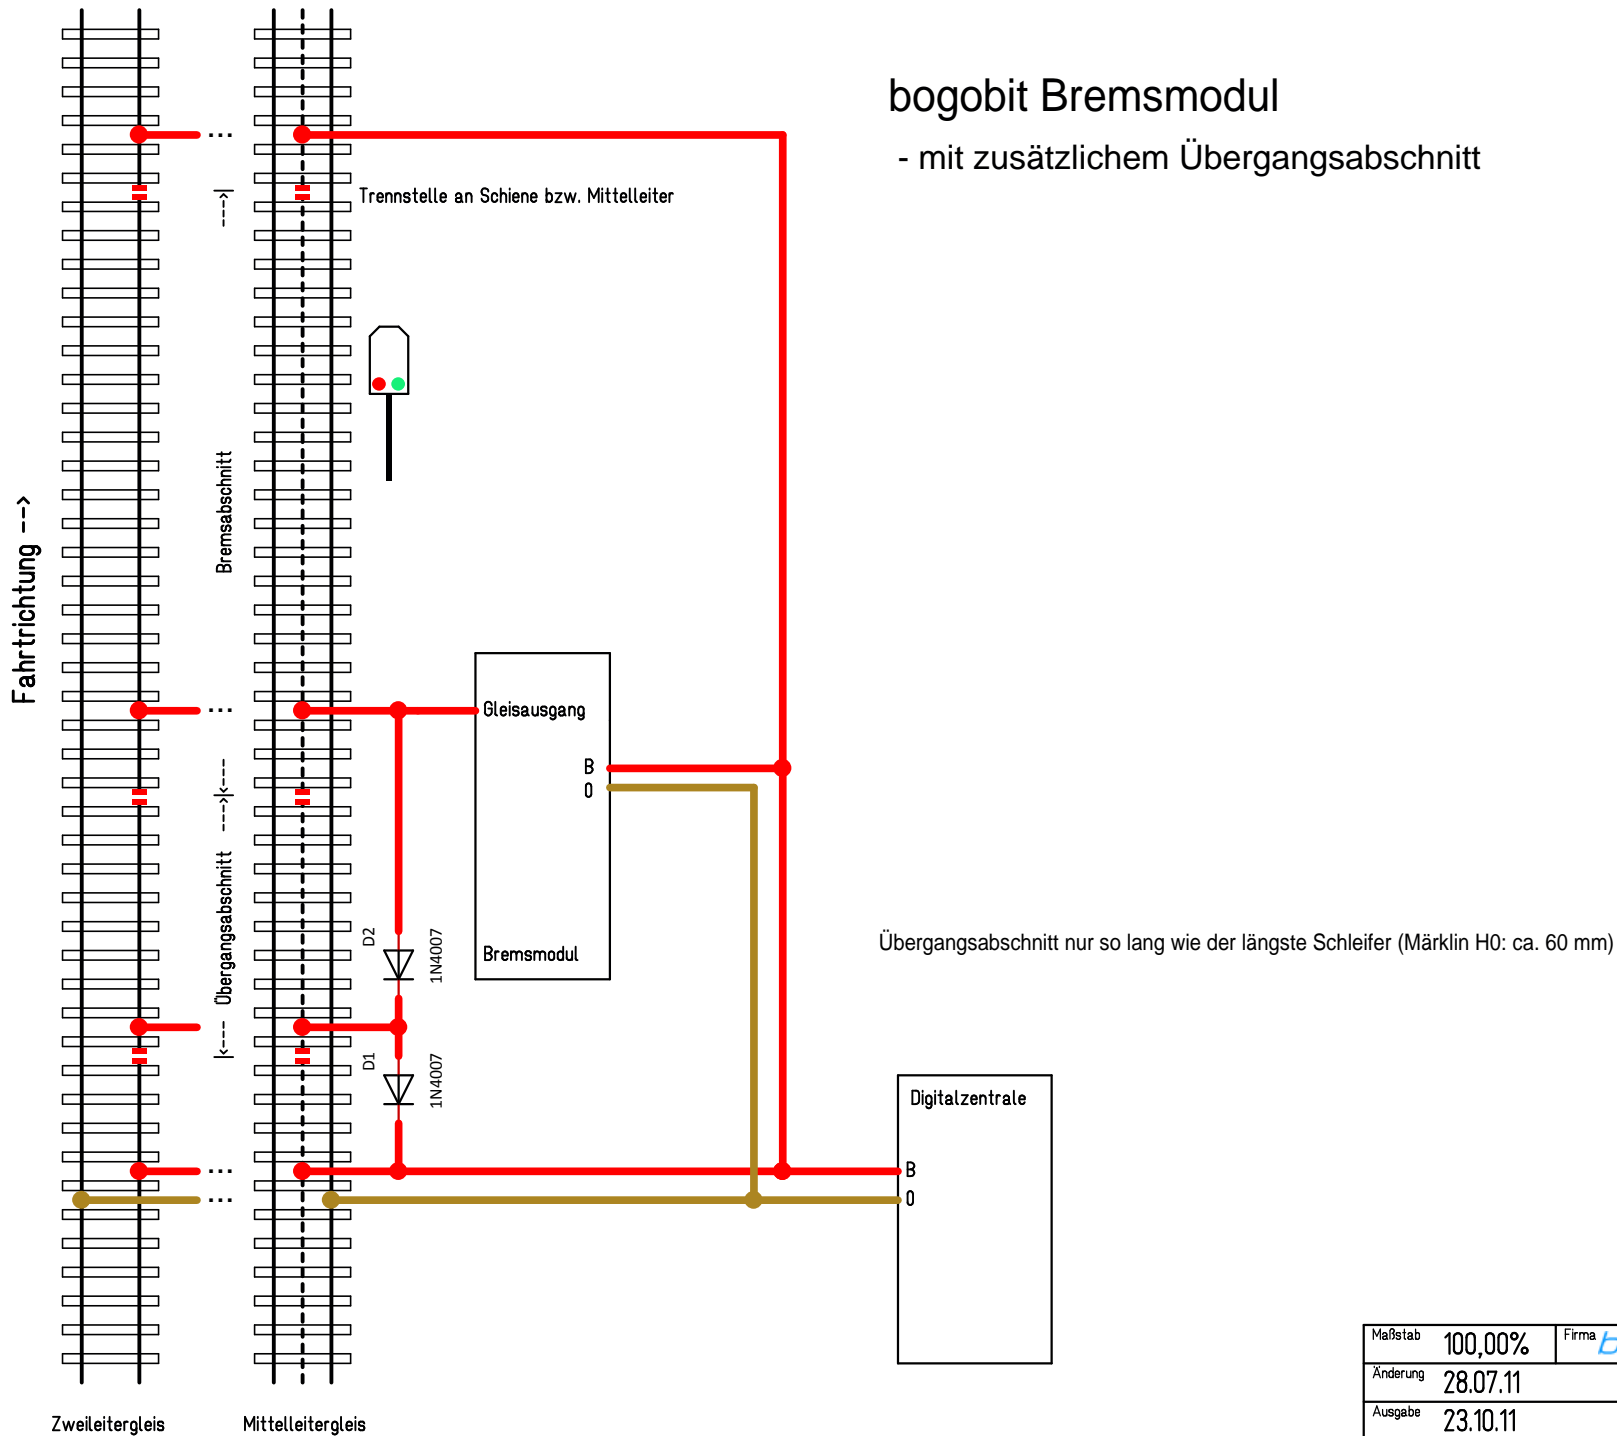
bogobit Bremsmodul
- mit zusätzlichem Übergangsabschnitt

Fahrtrichtung -->

Trennstelle an Schiene bzw. Mittelleiter

--->|

Bremsabschnitt

--->|<---

Übergangsabschnitt

|<---

Gleisausgang

B
0

Bremsmodul

D2 1N4007

D1 1N4007

Übergangsabschnitt nur so lang wie der längste Schleifer (Märklin H0: ca. 60 mm)

Digitalzentrale

B
0

Zweileitergleis

Mittelleitergleis

| Maßstab | 100,00% | Firma |
|---|---|---|
| Änderung | 28.07.11 | |
| Ausgabe | 23.10.11 | |